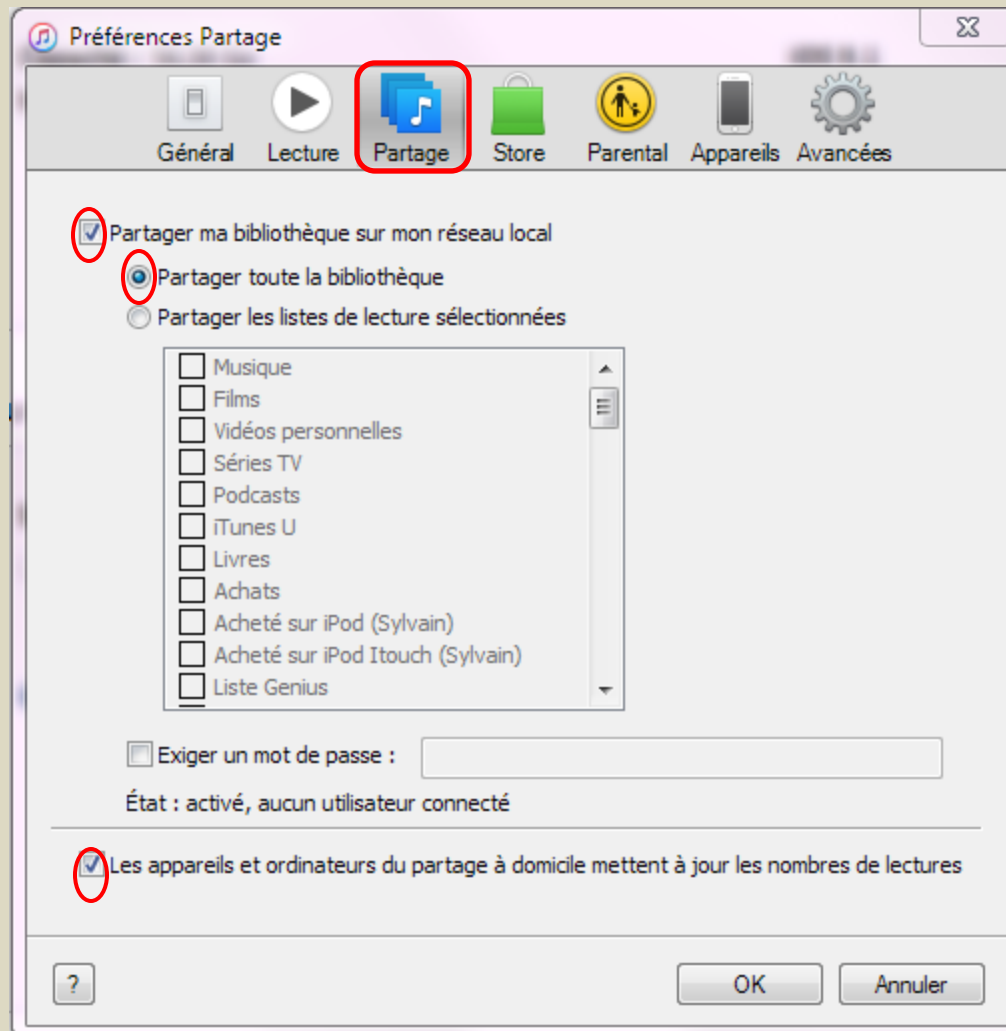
Préférences Partage

Général Lecture Partage Store Parental Appareils Avancées

Partager ma bibliothèque sur mon réseau local

Partager toute la bibliothèque

Partager les listes de lecture sélectionnées

Musique
Films
Vidéos personnelles
Séries TV
Podcasts
iTunes U
Livres
Achats
Acheté sur iPod (Sylvain)
Acheté sur iPod Itouch (Sylvain)
Liste Genius

Exiger un mot de passe :

État : activé, aucun utilisateur connecté

Les appareils et ordinateurs du partage à domicile mettent à jour les nombres de lectures

?

OK Annuler